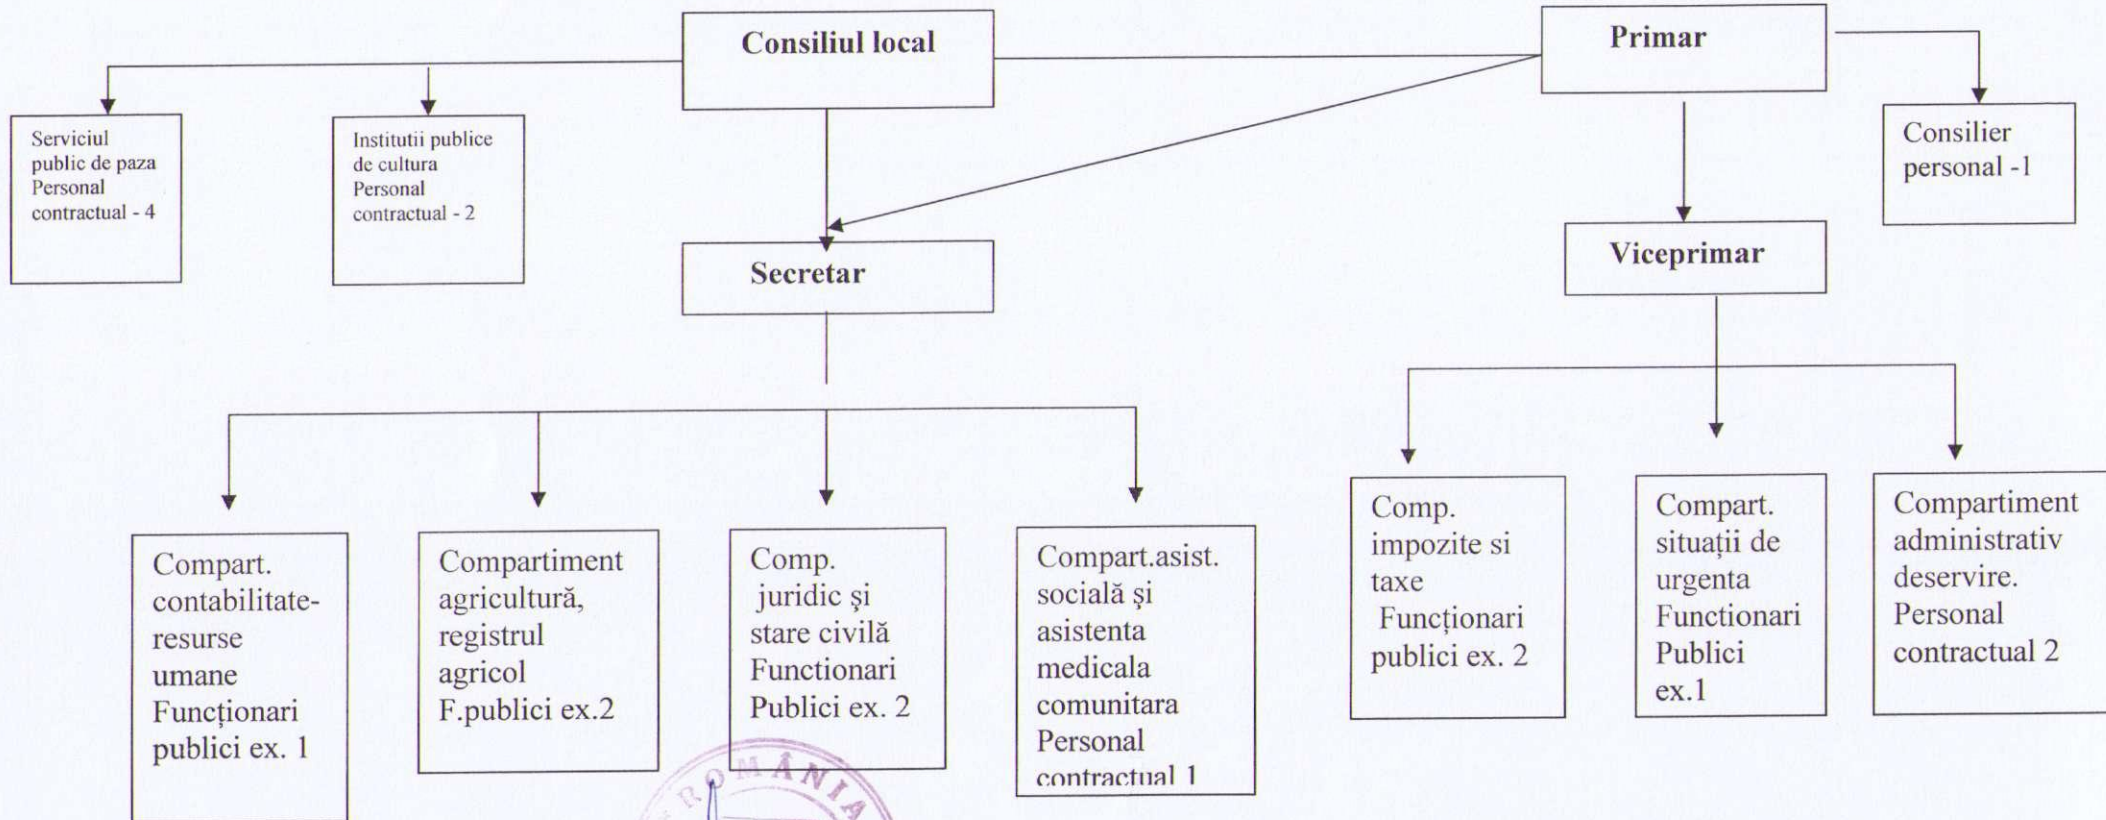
Consiliul local

Primar

Serviciul public de paza Personal contractual - 4

Institutii publice de cultura Personal contractual - 2

Consilier personal -1

Secretar

Viceprimar

Compart. contabilitate-resurse umane Funcționari publici ex. 1

Compartiment agricultură, registrul agricol F.publici ex.2

Comp. juridic și stare civilă Functionari Publici ex. 2

Compart.asist. socială și asistenta medicala comunitara Personal contractual 1

Comp. impozite si taxe Funcționari publici ex. 2

Compart. situații de urgenta Functionari Publici ex.1

Compartiment administrativ deservire. Personal contractual 2

ROMÂNIA